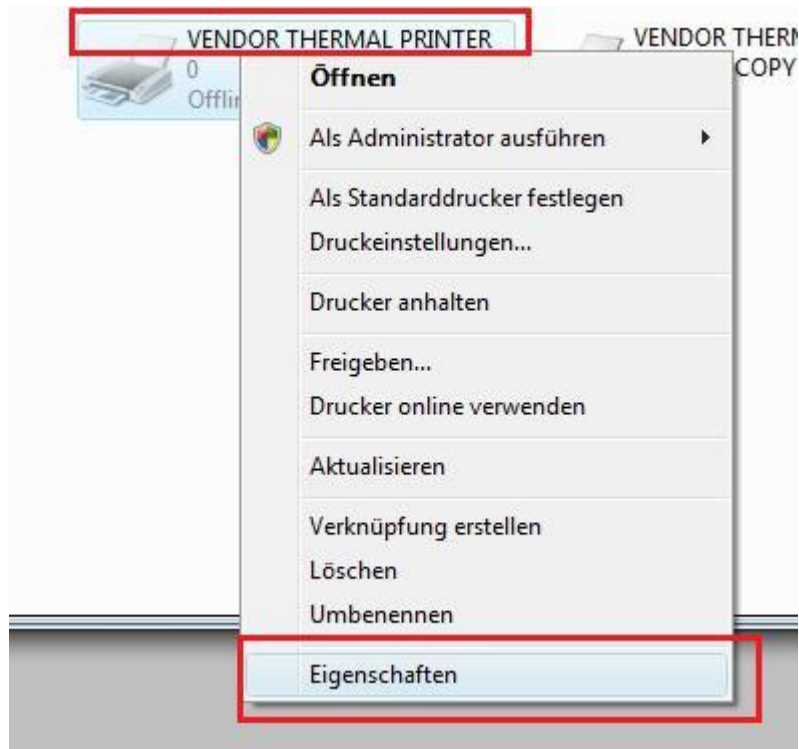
VENDOR THERMAL PRINTER
0
Offli

VENDOR THERM
COPY

Öffnen
Als Administrator ausführen
Als Standarddrucker festlegen
Druckeinstellungen...
Drucker anhalten
Freigeben...
Drucker online verwenden
Aktualisieren
Verknüpfung erstellen
Löschen
Umbenennen
Eigenschaften